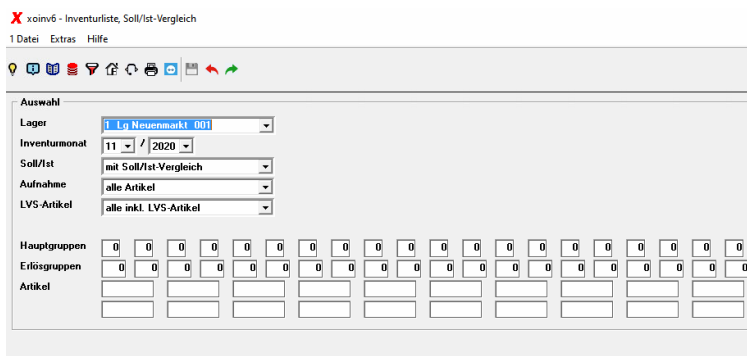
X xoinv6 - Inventurliste, Soll/Ist-Vergleich

1 Datei Extras Hilfe

Auswahl

Lager: 1 Lg Neuenmarkt 001

Inventurmonat: 11 / 2020

Soll/Ist: mit Soll/Ist-Vergleich

Aufnahme: alle Artikel

LVS-Artikel: alle inkl. LVS-Artikel

Hauptgruppen: 0 0 0 0 0 0 0 0 0 0 0 0 0 0 0 0 0 0 0 0

Erlösgruppen: 0 0 0 0 0 0 0 0 0 0 0 0 0 0 0 0 0 0 0 0

Artikel